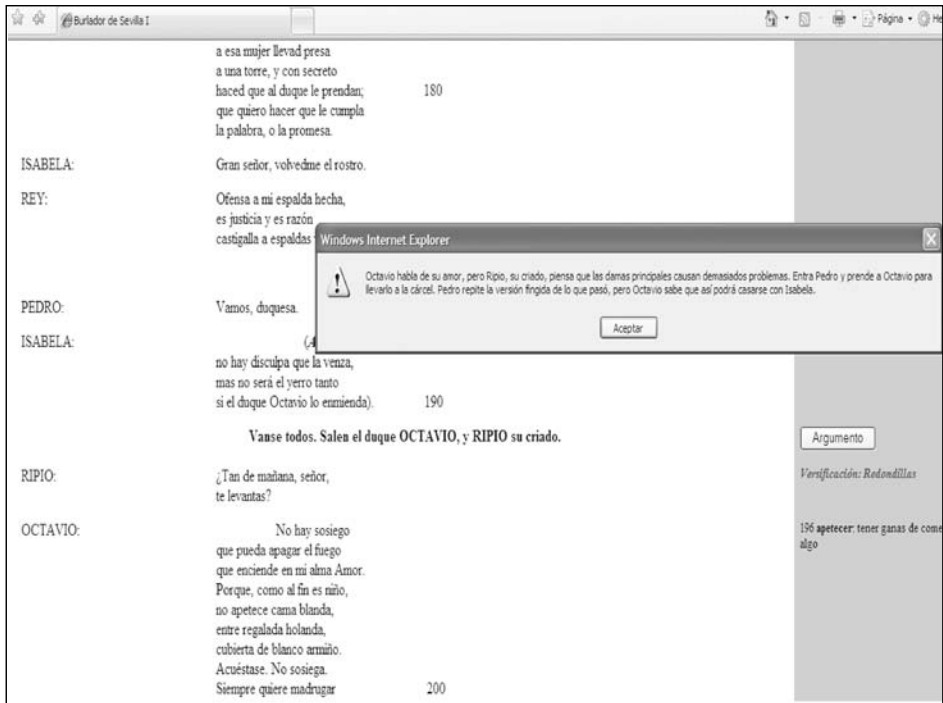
Burlador de Sevilla I

Página • He

a esa mujer llevad presa
a una torre, y con secreto
haced que al duque le prendan;
que quiero hacer que le cumpla
la palabra, o la promesa.

180

ISABELA:

Gran señor, volvedme el rostro.

REY:

Ofensa a mi espalda hecha,
es justicia y es razón
castigalla a espaldas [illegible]

Windows Internet Explorer

Octavio habla de su amor, pero Ripio, su criado, piensa que las damas principales causan demasiados problemas. Entra Pedro y prende a Octavio para llevarlo a la cárcel. Pedro repite la versión fingida de lo que pasó, pero Octavio sabe que así podrá casarse con Isabela.

Aceptar

PEDRO:

Vamos, duquesa.

ISABELA:

(A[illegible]
no hay disculpa que la venza,
mas no será el yerro tanto
si el duque Octavio lo enmienda).

190

Vanse todos. Salen el duque OCTAVIO, y RIPIO su criado.

Argumento

RIPIO:

¿Tan de mañana, señor,
te levantas?

Verificación: Redondillas

OCTAVIO:

No hay sosiego
que pueda apagar el fuego
que enciende en mi alma Amor.
Porque, como al fin es niño,
no apetece cama blanda,
entre regalada holanda,
cubierta de blanco armiño.
Acuéstase. No sosiega.
Siempre quiere madrugar

200

196 apetecer: tener ganas de come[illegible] algo